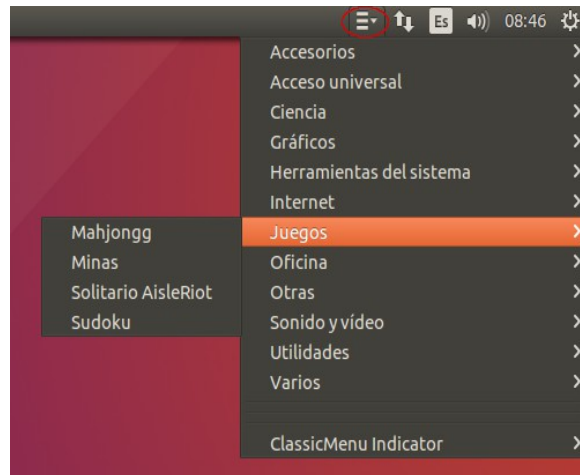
Es 08:46

Accesorios
Acceso universal
Ciencia
Gráficos
Herramientas del sistema
Internet
Juegos
Oficina
Otras
Sonido y vídeo
Utilidades
Varios

ClassicMenu Indicator

Mahjongg
Minas
Solitario AisleRiot
Sudoku